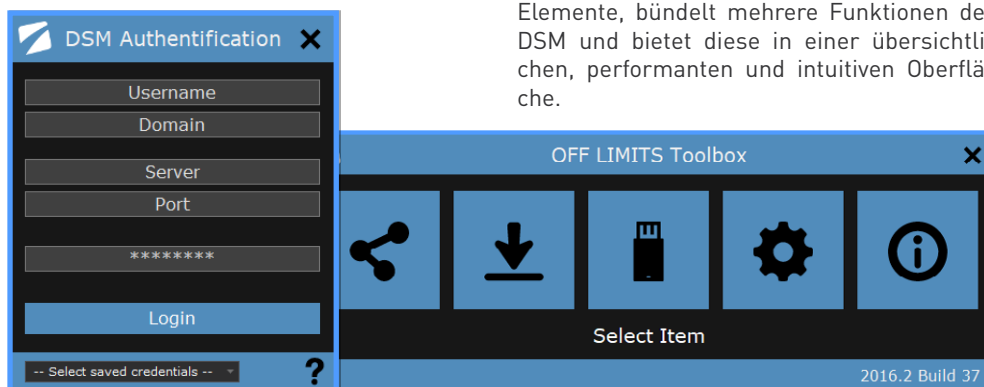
DSM Authentification ✕

Username

Domain

Server

Port

********

Login

-- Select saved credentials --

?

Elemente, bündelt mehrere Funktionen de DSM und bietet diese in einer übersichtlichen, performanten und intuitiven Oberfläche.

OFF LIMITS Toolbox ✕

Select Item

2016.2 Build 37